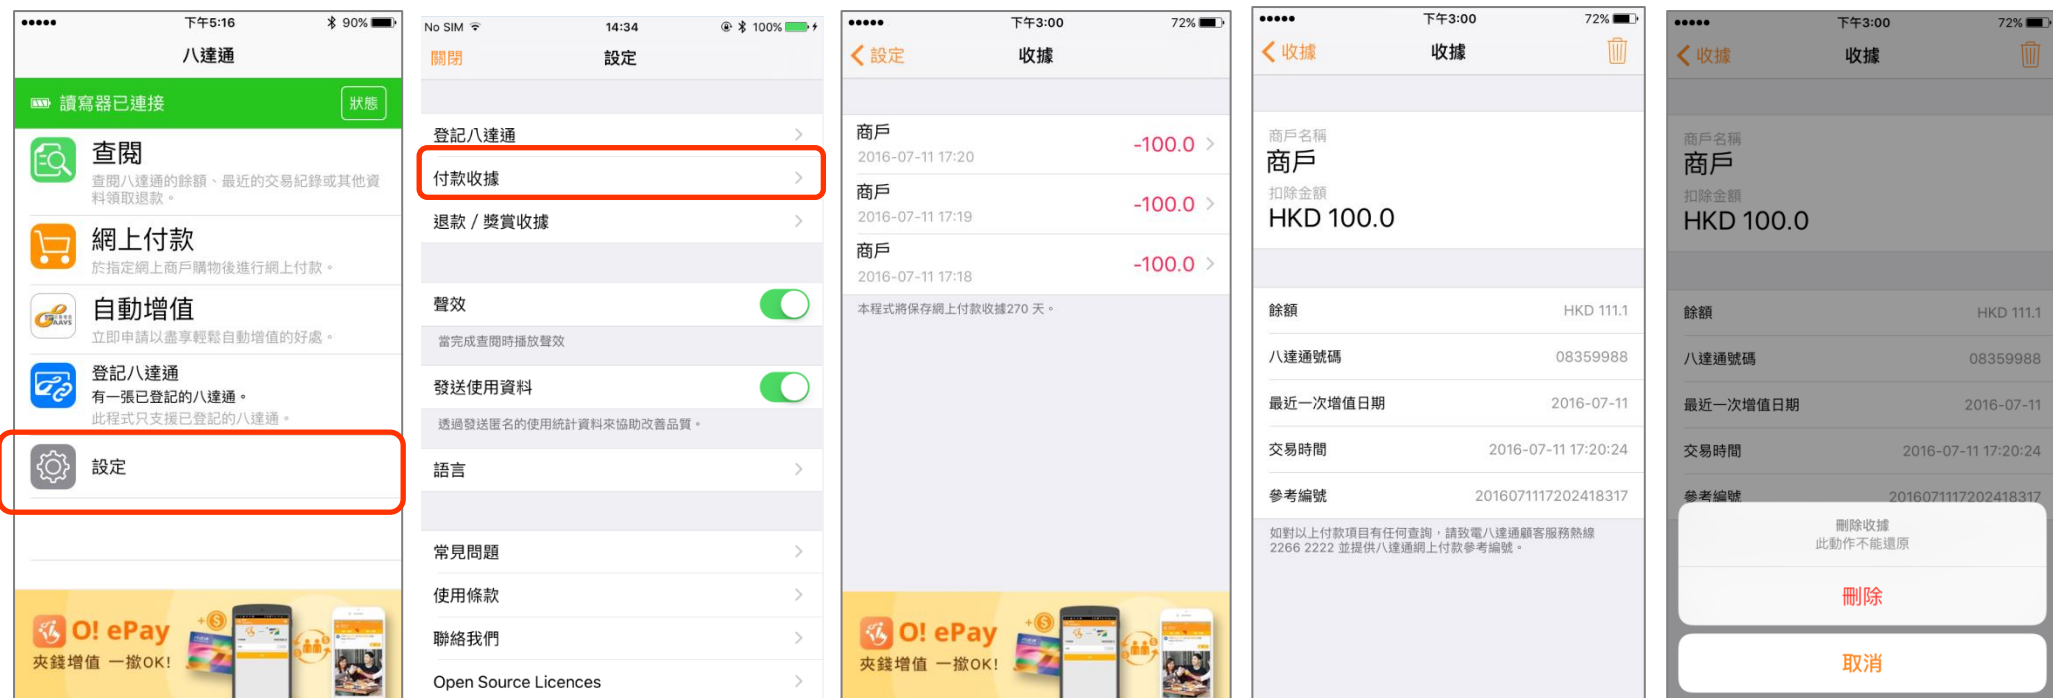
●●●●● 下午5:16 90%
八達通
讀寫器已連接 狀態
查閱
查閱八達通的餘額、最近的交易紀錄或其他資料領取退款。
網上付款
於指定網上商戶購物後進行網上付款。
自動增值
立即申請以盡享輕鬆自動增值的好處。
登記八達通
有一張已登記的八達通。
此程式只支援已登記的八達通。
設定
O! ePay
夾錢增值 一撳OK!

No SIM 14:34 100%
關閉 設定
登記八達通
付款收據
退款 / 獎賞收據
聲效
當完成查閱時播放聲效
發送使用資料
透過發送匿名的使用統計資料來協助改善品質。
語言
常見問題
使用條款
聯絡我們
Open Source Licences

●●●●● 下午3:00 72%
設定 收據
商戶
2016-07-11 17:20
-100.0
商戶
2016-07-11 17:19
-100.0
商戶
2016-07-11 17:18
-100.0
本程式將保存網上付款收據270 天。
O! ePay
夾錢增值 一撳OK!

●●●●● 下午3:00 72%
收據 收據
商戶名稱
商戶
扣除金額
HKD 100.0
餘額 HKD 111.1
八達通號碼 08359988
最近一次增值日期 2016-07-11
交易時間 2016-07-11 17:20:24
參考編號 20160711172024183​17
如對以上付款項目有任何查詢，請致電八達通顧客服務熱線 2266 2222 並提供八達通網上付款參考編號。

●●●●● 下午3:00 72%
收據 收據
商戶名稱
商戶
扣除金額
HKD 100.0
餘額 HKD 111.1
八達通號碼 08359988
最近一次增值日期 2016-07-11
交易時間 2016-07-11 17:20:24
參考編號 2016071117202418317
刪除收據
此動作不能還原
刪除
取消